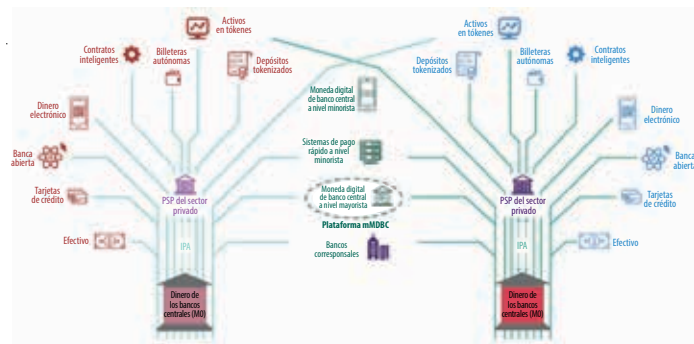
Activos en tókenes

Contratos inteligentes

Billeteras autónomas

Depósitos tokenizados

Dinero electrónico

Banca abierta

Tarjetas de crédito

Efectivo

PSP del sector privado

IPA

Dinero de los bancos centrales (M0)

Moneda digital de banco central a nivel minorista

Sistemas de pago rápido a nivel minorista

Moneda digital de banco central a nivel mayorista

Plataforma mMDBC

Bancos corresponsales

Activos en tókenes

Depósitos tokenizados

Billeteras autónomas

Contratos inteligentes

Dinero electrónico

Banca abierta

Tarjetas de crédito

Efectivo

PSP del sector privado

IPA

Dinero de los bancos centrales (M0)